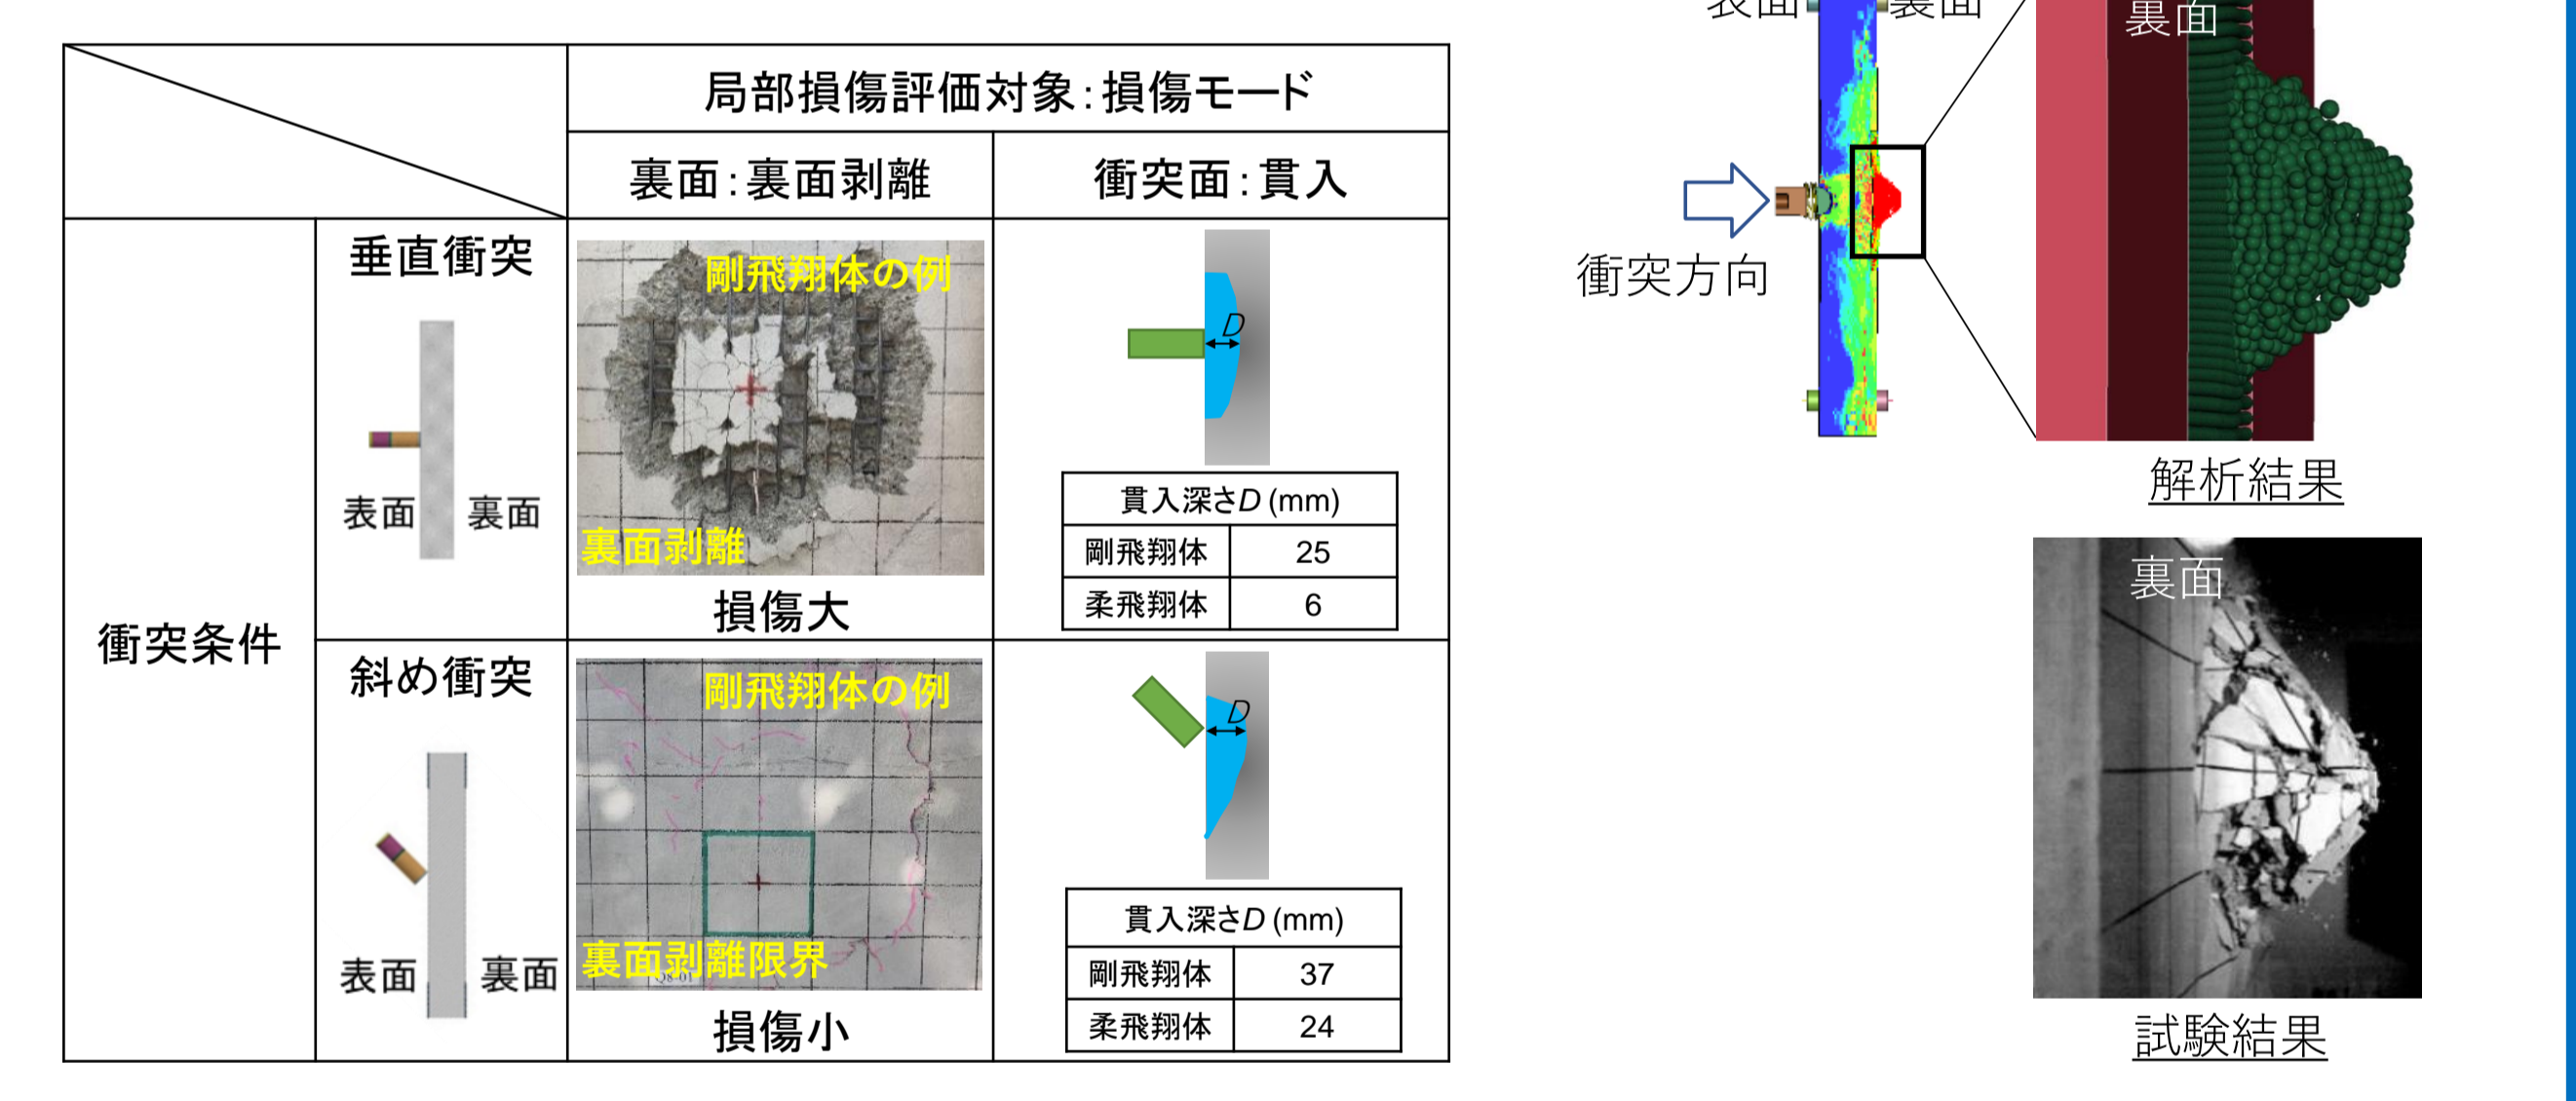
| | | 局部損傷評価対象：損傷モード | |
|---|---|---|---|
| | | 裏面：裏面剥離 | 衝突面：貫入 |
| 衝突条件 | 垂直衝突 表面 裏面 | 剛飛翔体の例 裏面剥離 損傷大 | $D$ |
| | 斜め衝突 表面 裏面 | 剛飛翔体の例 裏面剥離限界 損傷小 | $D$ |

| 貫入深さ$D$ (mm) | |
|---|---|
| 剛飛翔体 | 25 |
| 柔飛翔体 | 6 |

| 貫入深さ$D$ (mm) | |
|---|---|
| 剛飛翔体 | 37 |
| 柔飛翔体 | 24 |

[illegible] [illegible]

衝突方向

裏面

解析結果

裏面

試験結果